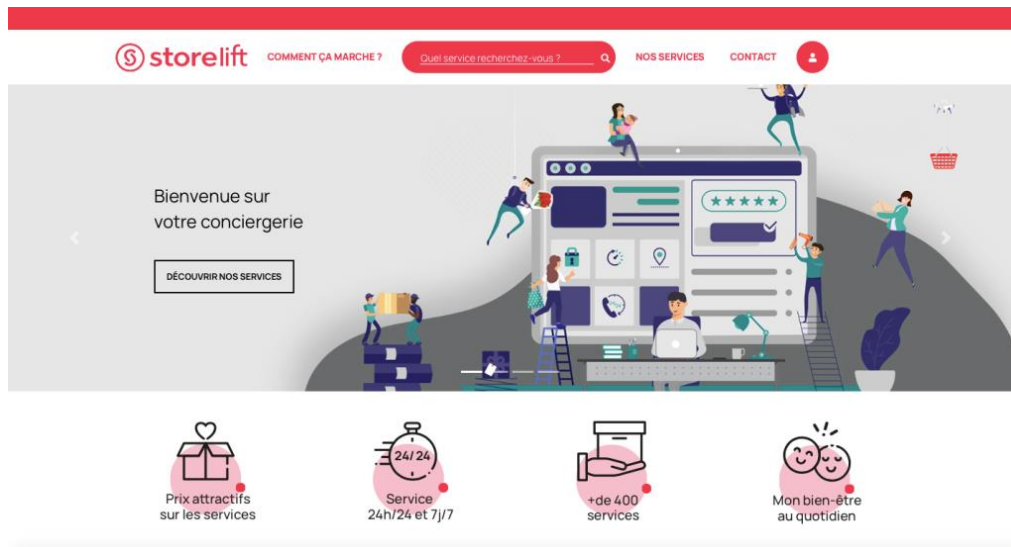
storelift

COMMENT ÇA MARCHE ?

Quel service recherchez-vous ?

NOS SERVICES

CONTACT

Bienvenue sur votre conciergerie

DÉCOUVRIR NOS SERVICES

Prix attractifs sur les services

24/24

Service 24h/24 et 7j/7

+de 400 services

Mon bien-être au quotidien